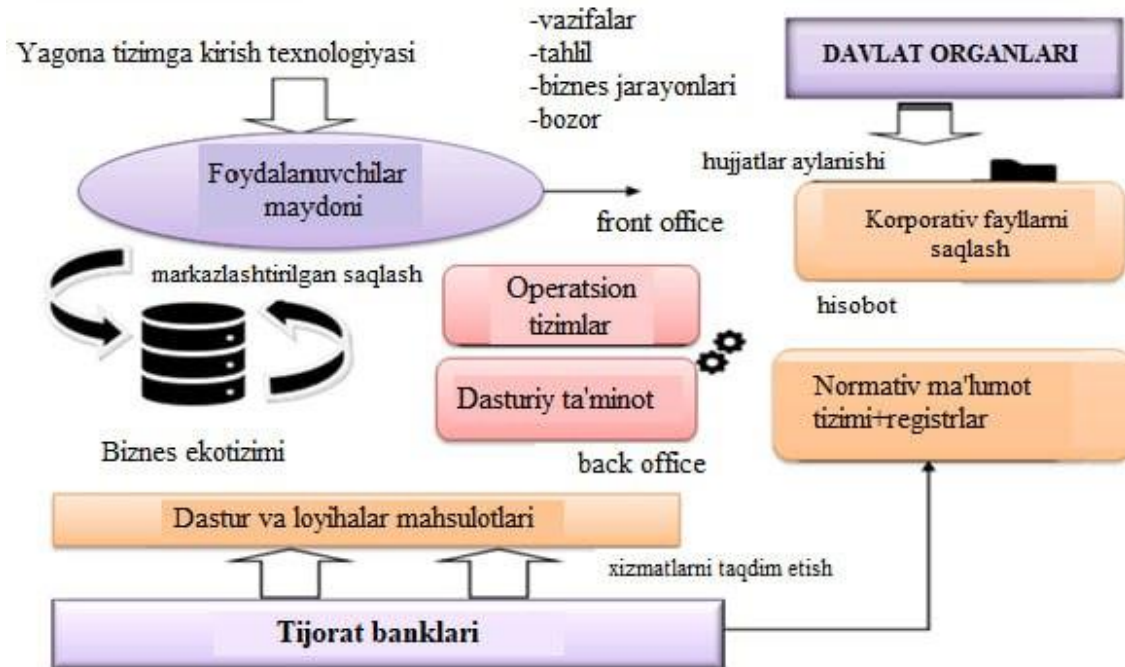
Yagona tizimga kirish texnologiyasi

-vazifalar
-tahlil
-biznes jarayonlari
-bozor

DAVLAT ORGANLARI

Foydalanuvchilar maydoni

hujjatlar aylanishi

front office

Korporativ fayllarni saqlash

markazlashtirilgan saqlash

Operatsion tizimlar

hisobot

Dasturiy ta'minot

Normativ ma'lumot tizimi+registrlar

Biznes ekotizimi

back office

Dastur va loyihalar mahsulotlari

xizmatlarni taqdim etish

Tijorat banklari